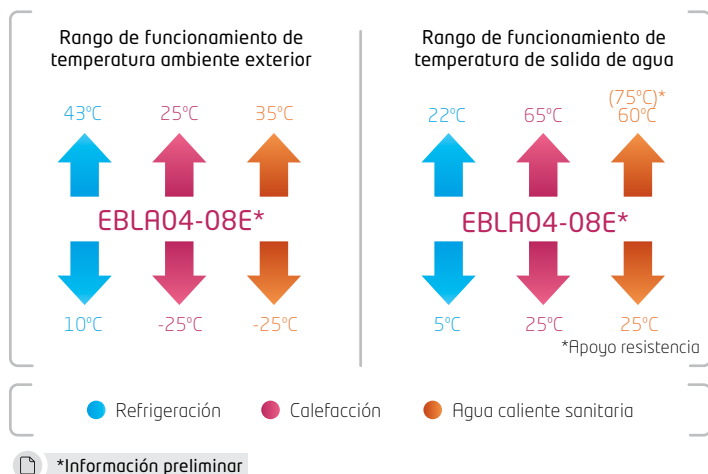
Rango de funcionamiento de temperatura ambiente exterior

43°C 25°C 35°C

EBLA04-08E*

10°C -25°C -25°C

Rango de funcionamiento de temperatura de salida de agua

22°C 65°C (75°C)* 60°C

EBLA04-08E*

5°C 25°C 25°C

*Apoyo resistencia

Refrigeración Calefacción Agua caliente sanitaria

*Información preliminar